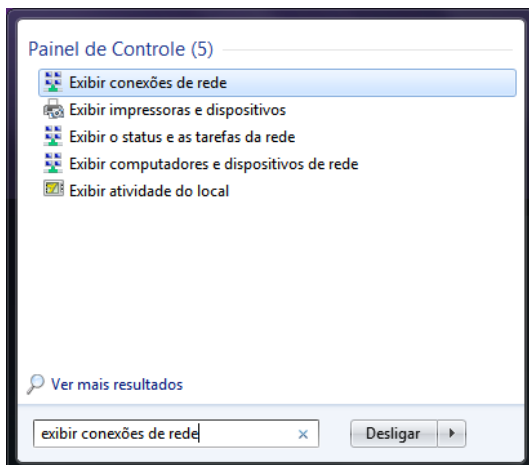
Painel de Controle (5)

Exibir conexões de rede
Exibir impressoras e dispositivos
Exibir o status e as tarefas da rede
Exibir computadores e dispositivos de rede
Exibir atividade do local

Ver mais resultados

exibir conexões de rede ×
Desligar